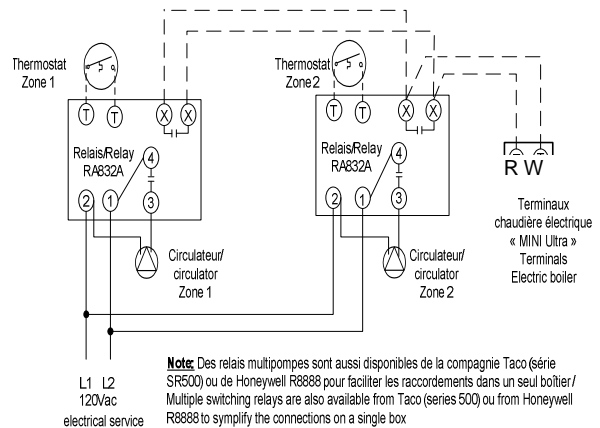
Thermostat
Zone 1

T T X X

Relais/Relay
RA832A

4
2 1 3

Circulateur/
circulator
Zone 1

Thermostat
Zone 2

T T X X

Relais/Relay
RA832A

4
2 1 3

Circulateur/
circulator
Zone 2

R W

Terminaux
chaudière électrique
« MINI Ultra »
Terminals
Electric boiler

L1 L2
120Vac
electrical service

Note: Des relais multipompes sont aussi disponibles de la compagnie Taco (série SR500) ou de Honeywell R8888 pour faciliter les raccordements dans un seul boîtier / Multiple switching relays are also available from Taco (series 500) ou from Honeywell R8888 to symplify the connections on a single box